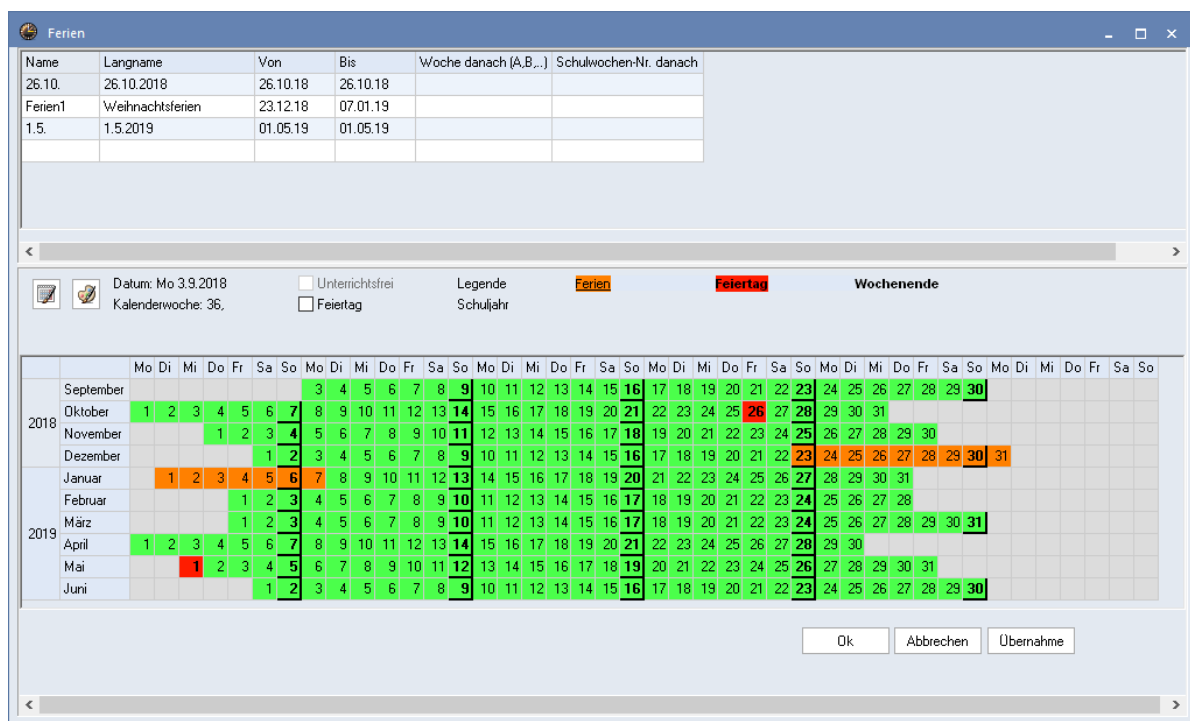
Ferien

| Name | Langname | Von | Bis | Woche danach (A,B,..) | Schulwochen-Nr. danach |
|---|---|---|---|---|---|
| 26.10. | 26.10.2018 | 26.10.18 | 26.10.18 | | |
| Ferien1 | Weihnachtsferien | 23.12.18 | 07.01.19 | | |
| 1.5. | 1.5.2019 | 01.05.19 | 01.05.19 | | |
| | | | | | |

Datum: Mo 3.9.2018
Kalenderwoche: 36,

Unterrichtsfrei
Feiertag

Legende
Schuljahr

Ferien
Feiertag
Wochenende

| | | Mo | Di | Mi | Do | Fr | Sa | So | Mo | Di | Mi | Do | Fr | Sa | So | Mo | Di | Mi | Do | Fr | Sa | So | Mo | Di | Mi | Do | Fr | Sa | So | Mo | Di | Mi | Do | Fr | Sa | So | Mo | Di | Mi | Do | Fr | Sa | So |
|---|---|---|---|---|---|---|---|---|---|---|---|---|---|---|---|---|---|---|---|---|---|---|---|---|---|---|---|---|---|---|---|---|---|---|---|---|---|---|---|---|---|---|---|
| 2018 | September | | | | | | 1 | 2 | 3 | 4 | 5 | 6 | 7 | 8 | 9 | 10 | 11 | 12 | 13 | 14 | 15 | 16 | 17 | 18 | 19 | 20 | 21 | 22 | 23 | 24 | 25 | 26 | 27 | 28 | 29 | 30 | | | | | | | |
| | Oktober | 1 | 2 | 3 | 4 | 5 | 6 | 7 | 8 | 9 | 10 | 11 | 12 | 13 | 14 | 15 | 16 | 17 | 18 | 19 | 20 | 21 | 22 | 23 | 24 | 25 | 26 | 27 | 28 | 29 | 30 | 31 | | | | | | | | | | | |
| | November | | | | 1 | 2 | 3 | 4 | 5 | 6 | 7 | 8 | 9 | 10 | 11 | 12 | 13 | 14 | 15 | 16 | 17 | 18 | 19 | 20 | 21 | 22 | 23 | 24 | 25 | 26 | 27 | 28 | 29 | 30 | | | | | | | | | |
| | Dezember | | | | | | 1 | 2 | 3 | 4 | 5 | 6 | 7 | 8 | 9 | 10 | 11 | 12 | 13 | 14 | 15 | 16 | 17 | 18 | 19 | 20 | 21 | 22 | 23 | 24 | 25 | 26 | 27 | 28 | 29 | 30 | 31 | | | | | | |
| 2019 | Januar | | 1 | 2 | 3 | 4 | 5 | 6 | 7 | 8 | 9 | 10 | 11 | 12 | 13 | 14 | 15 | 16 | 17 | 18 | 19 | 20 | 21 | 22 | 23 | 24 | 25 | 26 | 27 | 28 | 29 | 30 | 31 | | | | | | | | | | |
| | Februar | | | | | 1 | 2 | 3 | 4 | 5 | 6 | 7 | 8 | 9 | 10 | 11 | 12 | 13 | 14 | 15 | 16 | 17 | 18 | 19 | 20 | 21 | 22 | 23 | 24 | 25 | 26 | 27 | 28 | | | | | | | | | | |
| | März | | | | | 1 | 2 | 3 | 4 | 5 | 6 | 7 | 8 | 9 | 10 | 11 | 12 | 13 | 14 | 15 | 16 | 17 | 18 | 19 | 20 | 21 | 22 | 23 | 24 | 25 | 26 | 27 | 28 | 29 | 30 | 31 | | | | | | | |
| | April | 1 | 2 | 3 | 4 | 5 | 6 | 7 | 8 | 9 | 10 | 11 | 12 | 13 | 14 | 15 | 16 | 17 | 18 | 19 | 20 | 21 | 22 | 23 | 24 | 25 | 26 | 27 | 28 | 29 | 30 | | | | | | | | | | | | |
| | Mai | | | 1 | 2 | 3 | 4 | 5 | 6 | 7 | 8 | 9 | 10 | 11 | 12 | 13 | 14 | 15 | 16 | 17 | 18 | 19 | 20 | 21 | 22 | 23 | 24 | 25 | 26 | 27 | 28 | 29 | 30 | 31 | | | | | | | | | |
| | Juni | | | | | | 1 | 2 | 3 | 4 | 5 | 6 | 7 | 8 | 9 | 10 | 11 | 12 | 13 | 14 | 15 | 16 | 17 | 18 | 19 | 20 | 21 | 22 | 23 | 24 | 25 | 26 | 27 | 28 | 29 | 30 | | | | | | | |

Ok
Abbrechen
Übernahme